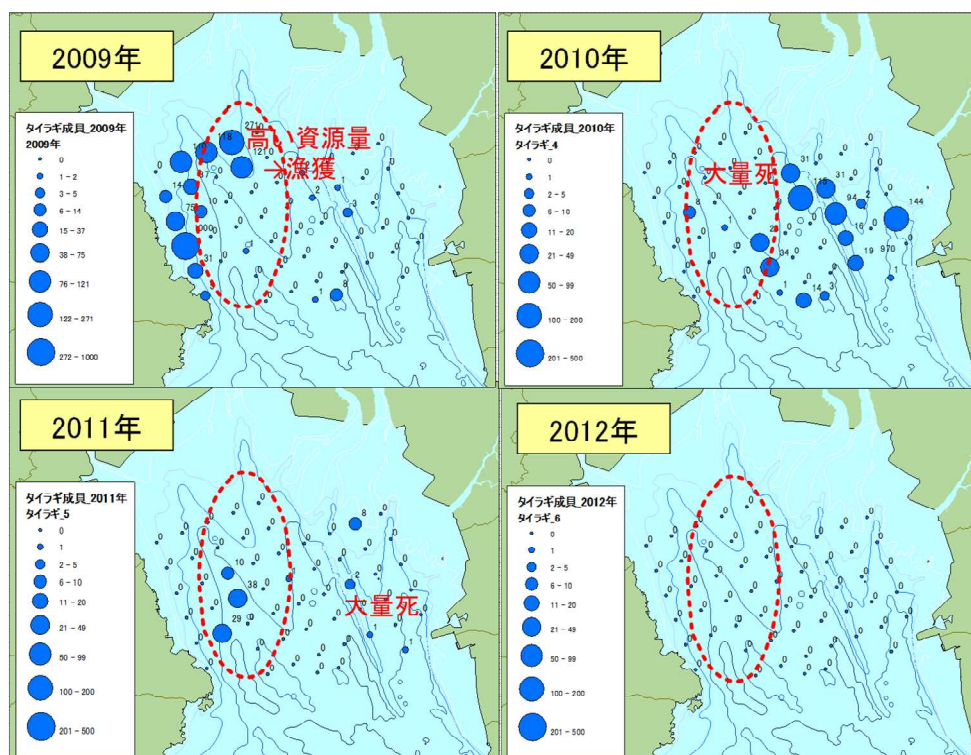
2009年

タイラギ成貝_2009年
2009年
0
1 - 2
3 - 5
6 - 14
15 - 37
38 - 75
76 - 121
122 - 271
272 - 1000

高い資源量
→漁獲

2010年

タイラギ成貝_2010年
タイラギ_4
0
1
2 - 5
6 - 10
11 - 20
21 - 49
50 - 99
100 - 200
201 - 500

大量死

2011年

タイラギ成貝_2011年
タイラギ_5
0
1
2 - 5
6 - 10
11 - 20
21 - 49
50 - 99
100 - 200
201 - 500

大量死

2012年

タイラギ成貝_2012年
タイラギ_6
0
1
2 - 5
6 - 10
11 - 20
21 - 49
50 - 99
100 - 200
201 - 500